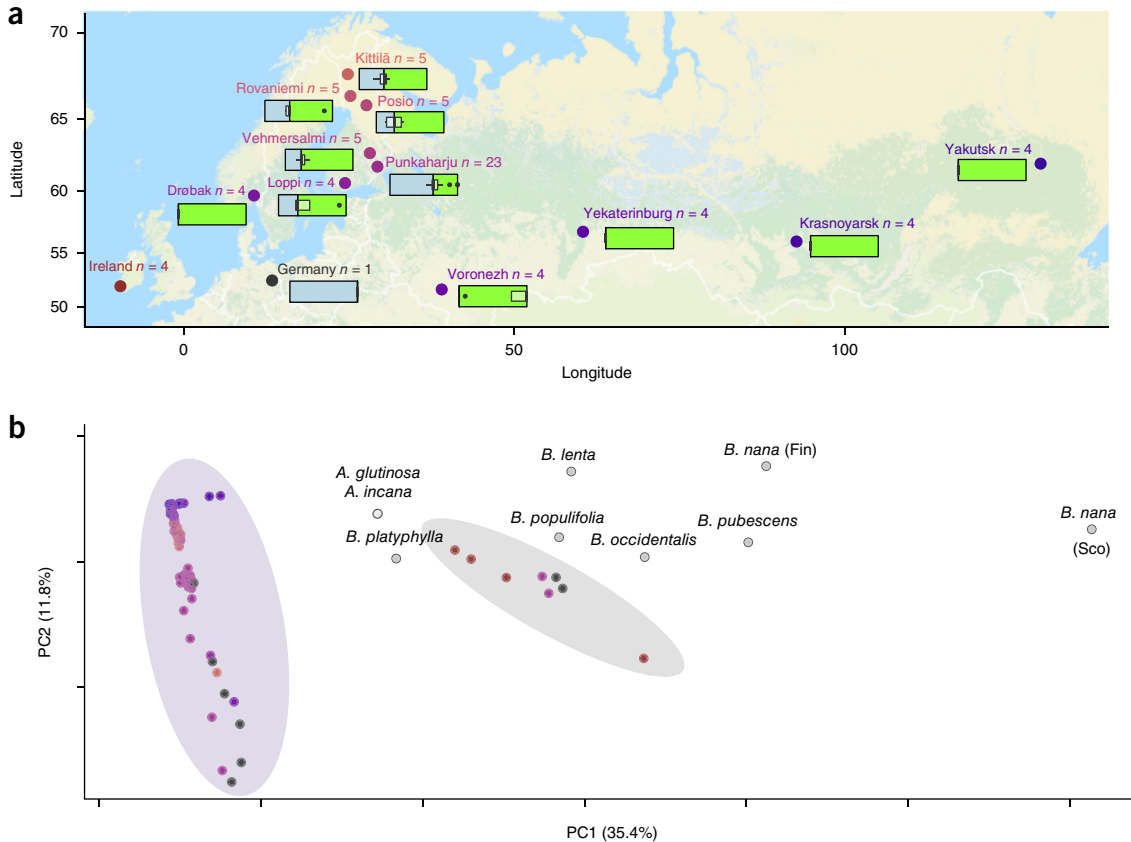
a

70
65
60
55
50
Latitude

Kittilä $n$ = 5
Rovaniemi $n$ = 5
Posio $n$ = 5
Vehmersalmi $n$ = 5
Punkaharju $n$ = 23
Drøbak $n$ = 4
Loppi $n$ = 4
Yakutsk $n$ = 4
Yekaterinburg $n$ = 4
Krasnoyarsk $n$ = 4
Ireland $n$ = 4
Germany $n$ = 1
Voronezh $n$ = 4

0
50
100
Longitude

b

A. glutinosa
A. incana
B. platyphylla
B. lenta
B. populifolia
B. occidentalis
B. nana (Fin)
B. pubescens
B. nana (Sco)

PC2 (11.8%)
PC1 (35.4%)